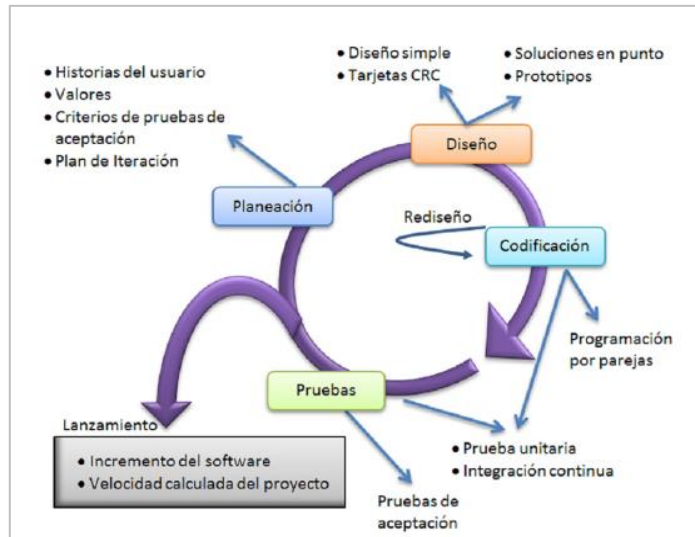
• Historias del usuario
• Valores
• Criterios de pruebas de aceptación
• Plan de Iteración

• Diseño simple
• Tarjetas CRC

• Soluciones en punto
• Prototipos

Diseño

Planeación

Rediseño

Codificación

Programación por parejas

Pruebas

Lanzamiento
• Incremento del software
• Velocidad calculada del proyecto

• Prueba unitaria
• Integración continua

Pruebas de aceptación